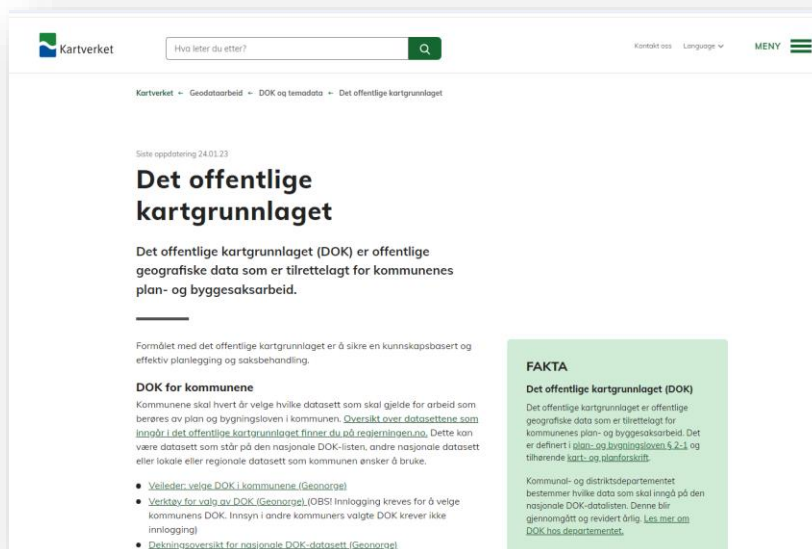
Kartverket

Hva leter du etter?

Kontakt oss Language MENY

Kartverket ← Geodataarbeid ← DOK og temadata ← Det offentlige kartgrunnlaget

Siste oppdatering 24.01.23

Det offentlige kartgrunnlaget

Det offentlige kartgrunnlaget (DOK) er offentlige geografiske data som er tilrettelagt for kommunenes plan- og byggesaksarbeid.

Formålet med det offentlige kartgrunnlaget er å sikre en kunnskapsbasert og effektiv planlegging og saksbehandling.

DOK for kommunene

Kommunene skal hvert år velge hvilke datasett som skal gjelde for arbeid som berøres av plan og bygningsloven i kommunen. Oversikt over datasettene som inngår i det offentlige kartgrunnlaget finner du på regjeringen.no. Dette kan være datasett som står på den nasjonale DOK-listen, andre nasjonale datasett eller lokale eller regionale datasett som kommunen ønsker å bruke.

- Veileder: velge DOK i kommunene (Geonorge)
- Verktøy for valg av DOK (Geonorge) (OBS! Innlogging kreves for å velge kommunens DOK. Innsyn i andre kommuners valgte DOK krever ikke innlogging)
- Dekningsoversikt for nasjonale DOK-datasett (Geonorge)

FAKTA

Det offentlige kartgrunnlaget (DOK)

Det offentlige kartgrunnlaget er offentlige geografiske data som er tilrettelagt for kommunenes plan- og byggesaksarbeid. Det er definert i plan- og bygningsloven § 2-1 og tilhørende kart- og planforskrift.

Kommunal- og distriktsdepartementet bestemmer hvilke data som skal inngå på den nasjonale DOK-datalisten. Denne blir gjennomgått og revidert årlig. Les mer om DOK hos departementet.